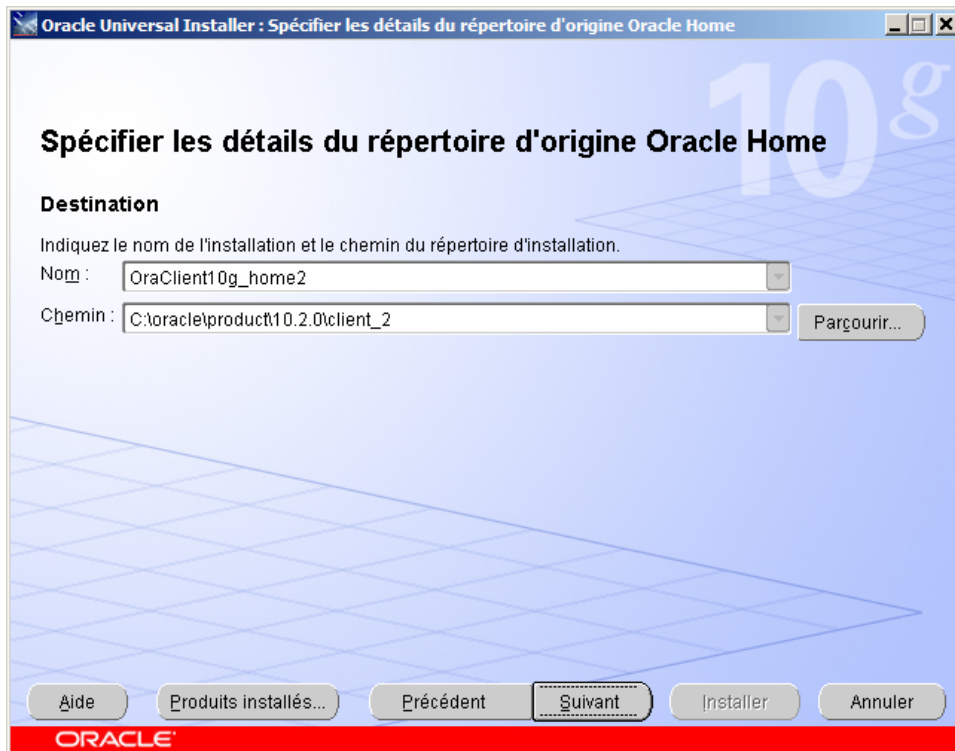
Oracle Universal Installer : Spécifier les détails du répertoire d'origine Oracle Home

10g

Spécifier les détails du répertoire d'origine Oracle Home

Destination

Indiquez le nom de l'installation et le chemin du répertoire d'installation.

Nom : OraClient10g_home2

Chemin : C:\oracle\product\10.2.0\client_2

Parcourir...

Aide | Produits installés... | Précédent | Suivant | Installer | Annuler

ORACLE